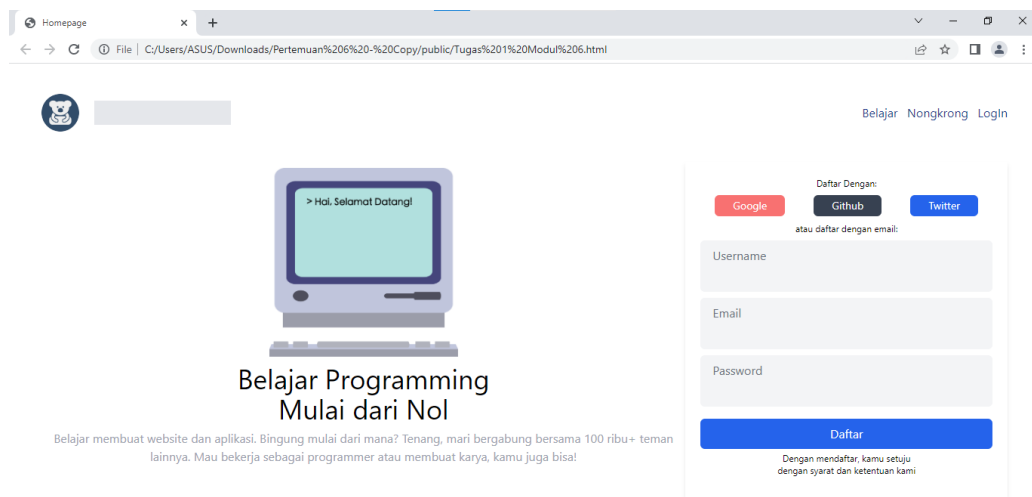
Homepage
File | C:/Users/ASUS/Downloads/Pertemuan%206%20-%20Copy/public/Tugas%201%20Modul%206.html

Belajar Nongkrong LogIn

> Hai, Selamat Datang!

Belajar Programming
Mulai dari Nol

Belajar membuat website dan aplikasi. Bingung mulai dari mana? Tenang, mari bergabung bersama 100 ribu+ teman lainnya. Mau bekerja sebagai programmer atau membuat karya, kamu juga bisa!

Daftar Dengan:
Google Github Twitter
atau daftar dengan email:
Username
Email
Password
Daftar
Dengan mendaftar, kamu setuju dengan syarat dan ketentuan kami